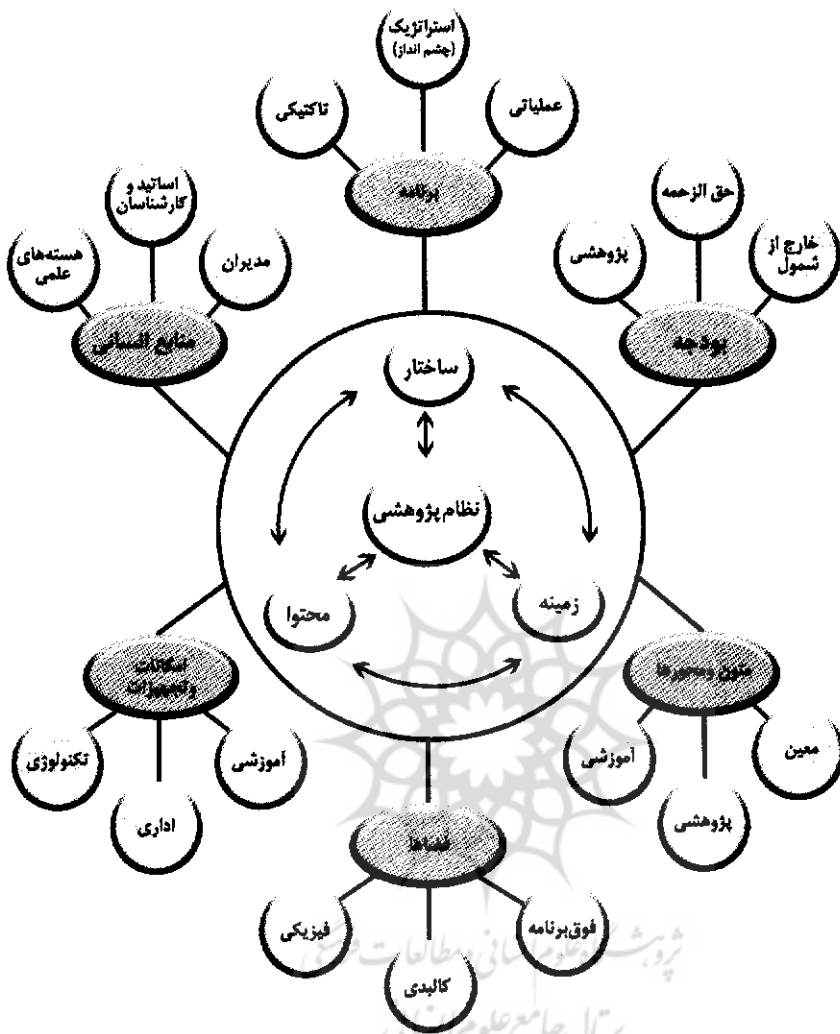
استراتژیک (چشم انداز)
تاکتیکی
عملیاتی
برنامه
حق الزحمه
پژوهشی
خارج از شمول
بودجه
اساتید و کارشناسان
هسته‌های علمی
مدیران
منابع انسانی
ساختار
نظام پژوهشی
محتوا
زمینه
امکانات وتجهیزات
تکنولوژی
آموزشی
اداری
متون ومحورها
معین
آموزشی
پژوهشی
فضاها
فیزیکی
فوق‌برنامه
کالبدی
پژوهشگاه علوم انسانی و مطالعات فرهنگی
پرتال جامع علوم انسانی